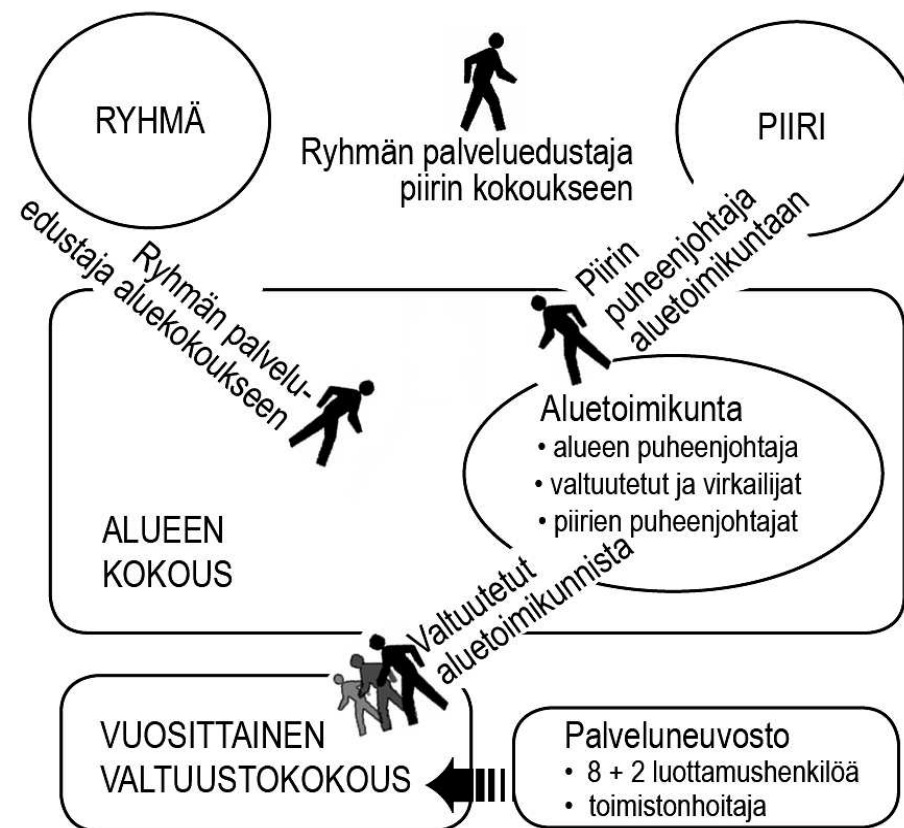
RYHMÄ

Ryhmän palveluedustaja piirin kokoukseen

PIIRI

Ryhmän palveluedustaja aluekokoukseen

Piirin puheenjohtaja aluetoimikuntaan

Aluetoimikunta
• alueen puheenjohtaja
• valtuutetut ja virkailijat
• piirien puheenjohtajat

ALUEEN KOKOUS

Valtuutetut aluetoimikunnista

VUOSITTAINEN VALTUUSTOKOKOUS

Palveluneuvosto
• 8 + 2 luottamushenkilöä
• toimistonhoitaja